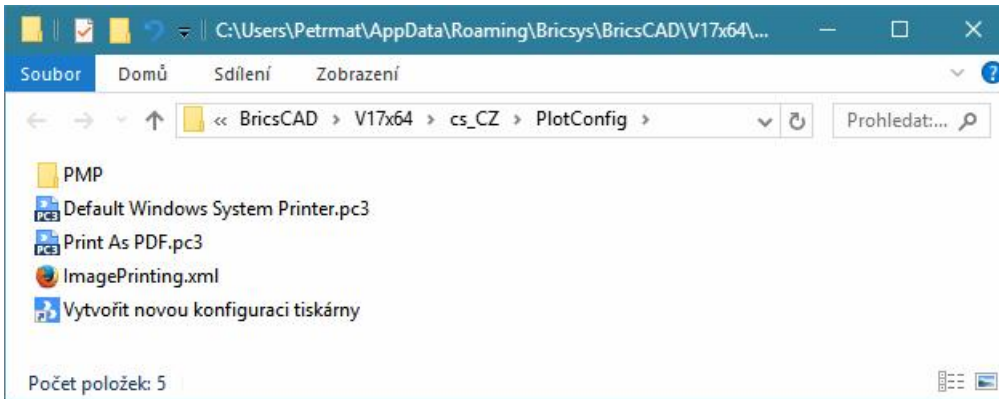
C:\Users\Petrmat\AppData\Roaming\Bricsys\BricsCAD\V17x64\...

Soubor Domů Sdílení Zobrazení

« BricsCAD › V17x64 › cs_CZ › PlotConfig ›

Prohledat:...

PMP
Default Windows System Printer.pc3
Print As PDF.pc3
ImagePrinting.xml
Vytvořit novou konfiguraci tiskárny

Počet položek: 5